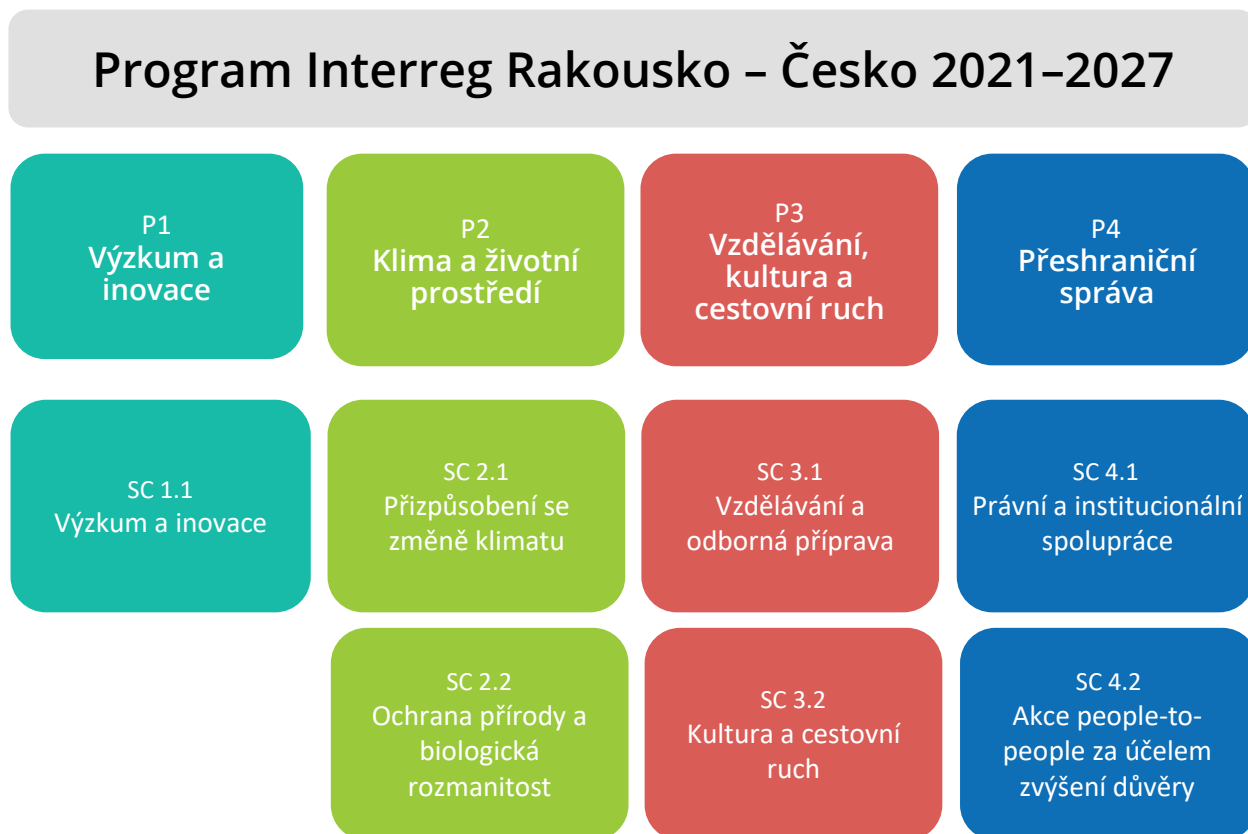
Program Interreg Rakousko – Česko 2021–2027

P1
Výzkum a inovace

P2
Klima a životní prostředí

P3
Vzdělávání, kultura a cestovní ruch

P4
Přeshraniční správa

SC 1.1
Výzkum a inovace

SC 2.1
Přizpůsobení se změně klimatu

SC 3.1
Vzdělávání a odborná příprava

SC 4.1
Právní a institucionální spolupráce

SC 2.2
Ochrana přírody a biologická rozmanitost

SC 3.2
Kultura a cestovní ruch

SC 4.2
Akce people-to-people za účelem zvýšení důvěry